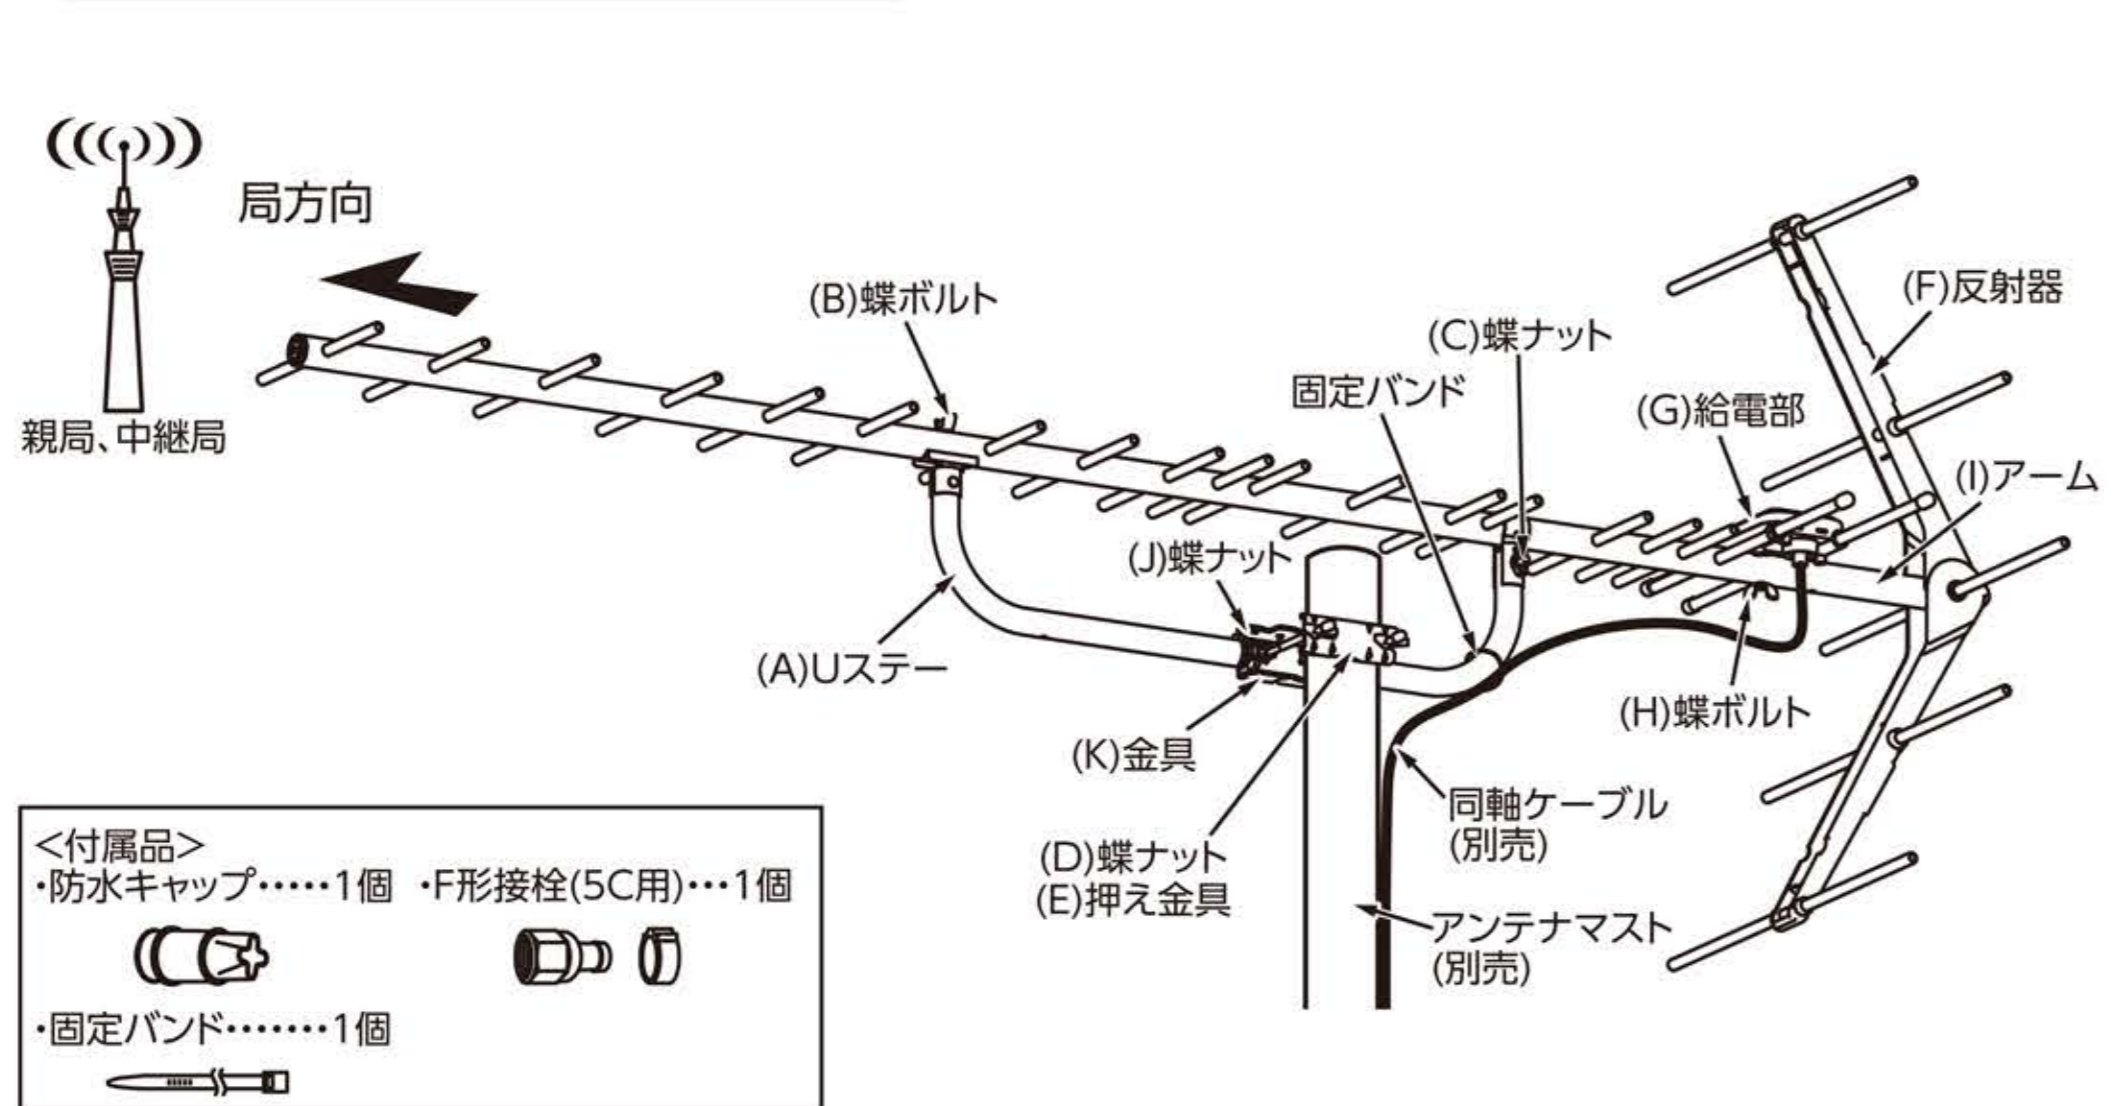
局方向

親局、中継局

(B)蝶ボルト

(C)蝶ナット

固定バンド

(F)反射器

(G)給電部

(I)アーム

(J)蝶ナット

(A)Uステー

(H)蝶ボルト

(K)金具

同軸ケーブル
(別売)

(D)蝶ナット
(E)押え金具

アンテナマスト
(別売)

<付属品>
・防水キャップ……1個 ・F形接栓(5C用)…1個

・固定バンド………1個